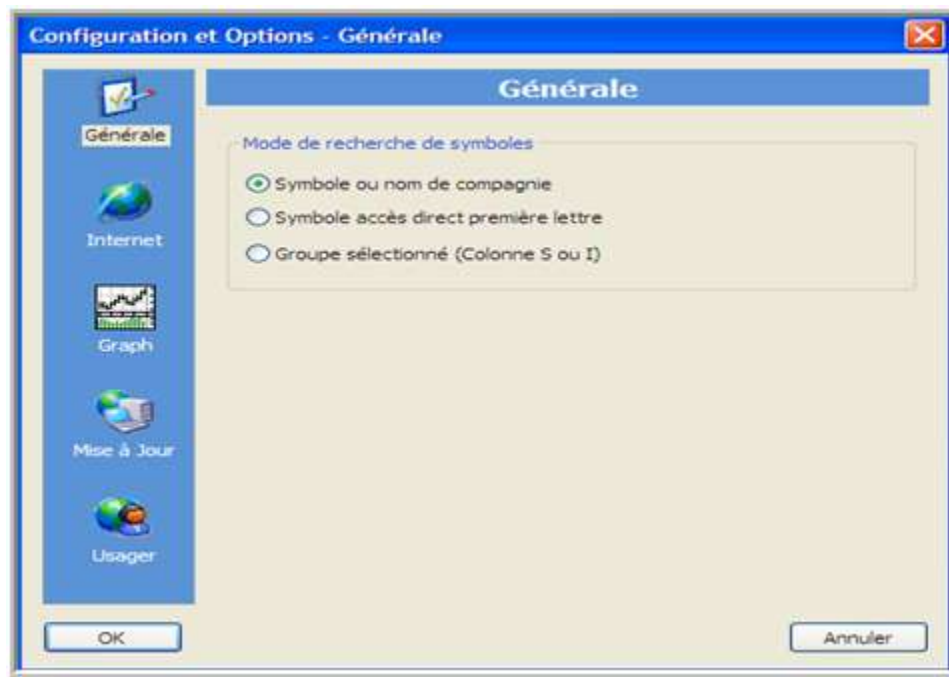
Configuration et Options - Générale

Générale

Internet

Graph

Mise à Jour

Usager

Générale

Mode de recherche de symboles

Symbole ou nom de compagnie

Symbole accès direct première lettre

Groupe sélectionné (Colonne S ou I)

OK

Annuler